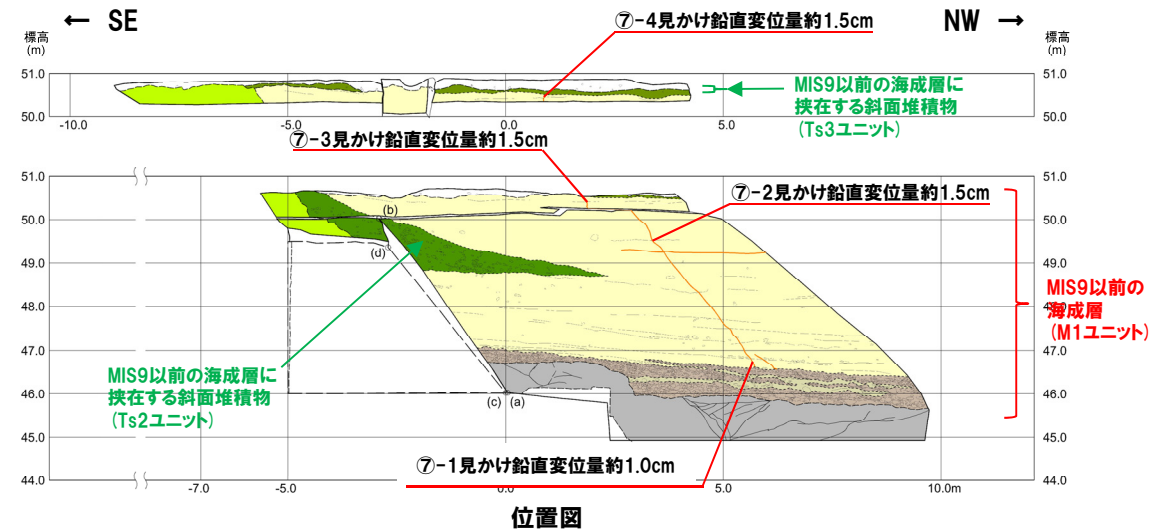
← SE

NW →

標高 (m)

標高 (m)

⑦-4見かけ鉛直変位量約1.5cm

51.0
50.0
-10.0
-5.0
0.0
5.0

MIS9以前の海成層に挟在する斜面堆積物 (Ts3ユニット)

⑦-3見かけ鉛直変位量約1.5cm

⑦-2見かけ鉛直変位量約1.5cm

51.0
50.0
49.0
48.0
47.0
46.0
45.0
44.0

(b)
(d)
(c) (a)

MIS9以前の海成層 (M1ユニット)

MIS9以前の海成層に挟在する斜面堆積物 (Ts2ユニット)

⑦-1見かけ鉛直変位量約1.0cm

-7.0
-5.0
0.0
5.0
10.0m

位置図